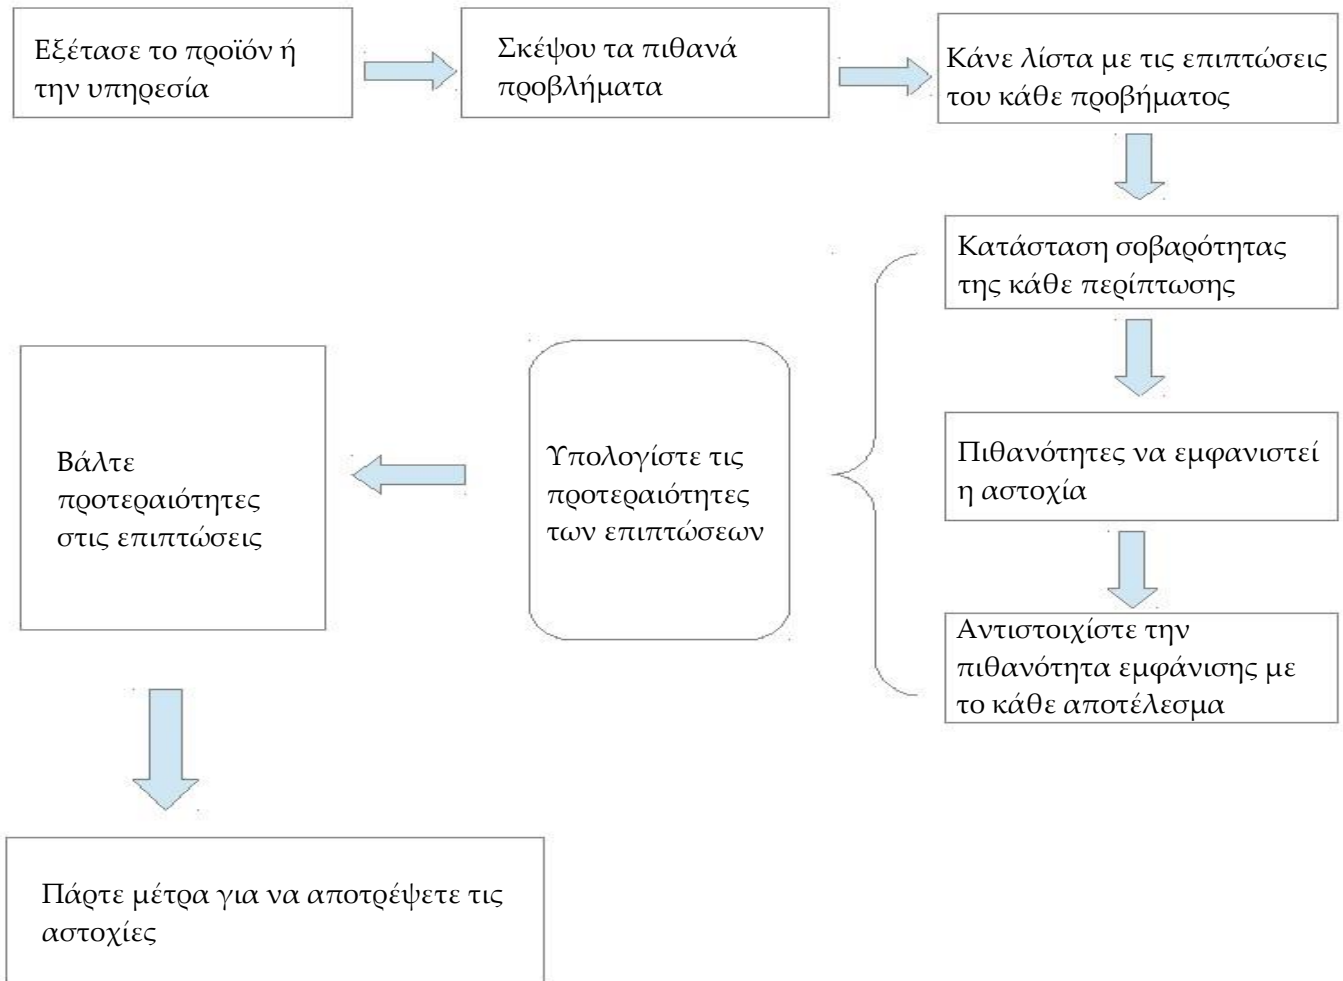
Εξέτασε το προϊόν ή την υπηρεσία

Σκέψου τα πιθανά προβλήματα

Κάνε λίστα με τις επιπτώσεις του κάθε προβήματος

Κατάσταση σοβαρότητας της κάθε περίπτωσης

Πιθανότητες να εμφανιστεί η αστοχία

Αντιστοιχίστε την πιθανότητα εμφάνισης με το κάθε αποτέλεσμα

Υπολογίστε τις προτεραιότητες των επιπτώσεων

Βάλτε προτεραιότητες στις επιπτώσεις

Πάρτε μέτρα για να αποτρέψετε τις αστοχίες